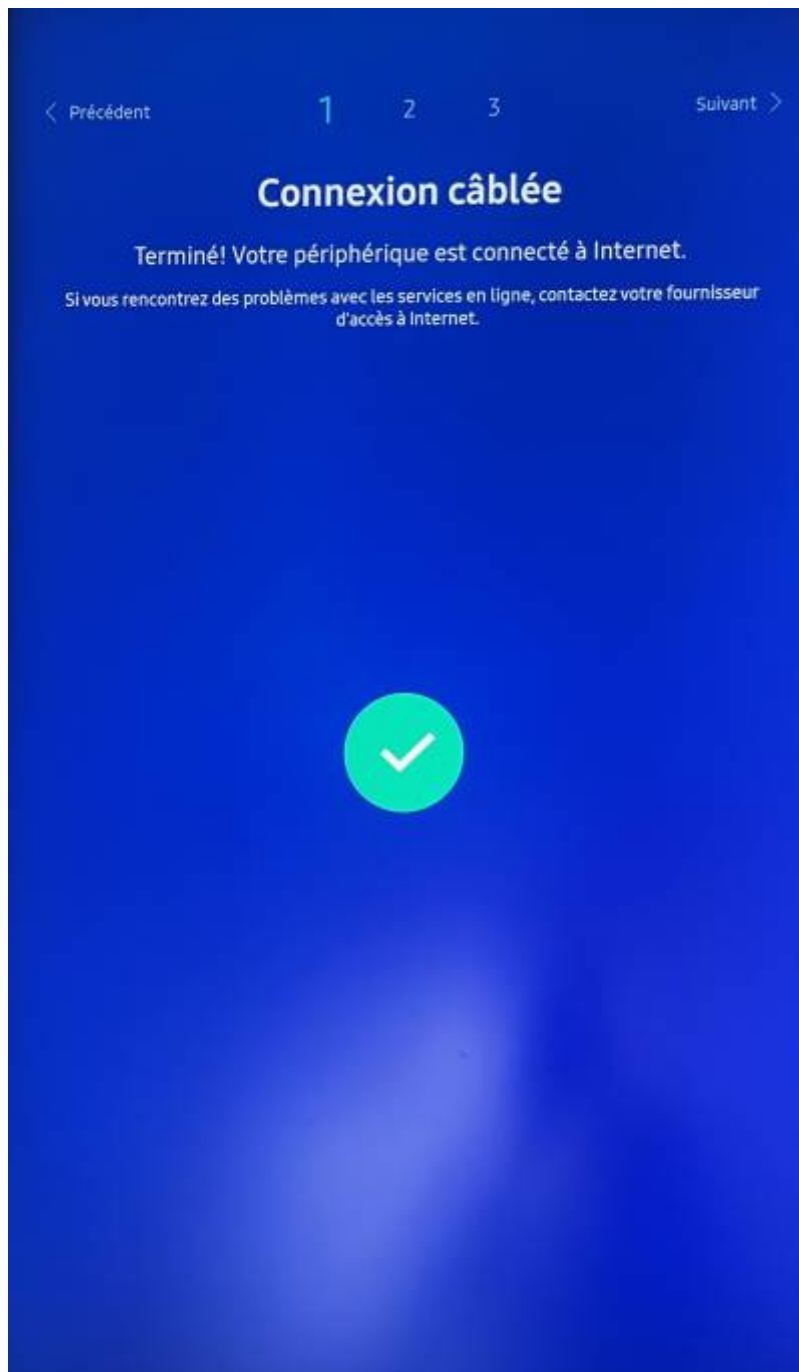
< Précédent 1 2 3 Suivant >

Connexion câblée

Terminé! Votre périphérique est connecté à Internet.

Si vous rencontrez des problèmes avec les services en ligne, contactez votre fournisseur d'accès à Internet.